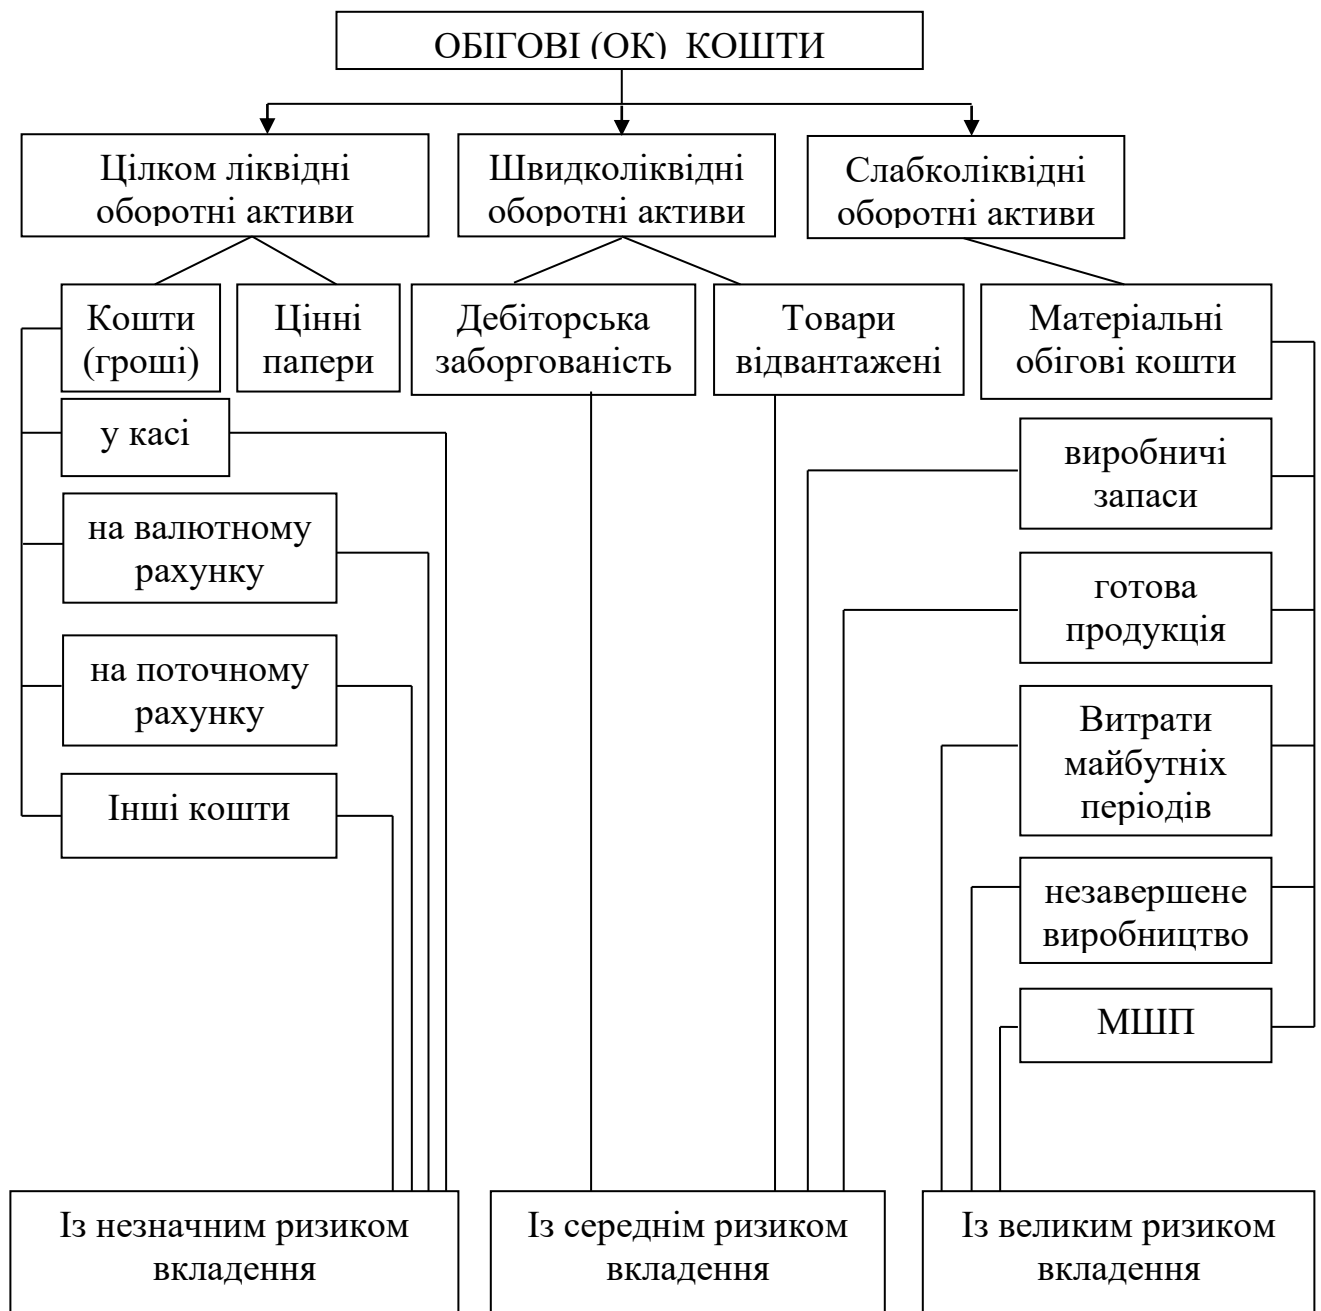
ОБІГОВІ (ОК) КОШТИ

Цілком ліквідні оборотні активи

Швидколіквідні оборотні активи

Слабколіквідні оборотні активи

Кошти (гроші)

Цінні папери

Дебіторська заборгованість

Товари відвантажені

Матеріальні обігові кошти

у касі

на валютному рахунку

на поточному рахунку

Інші кошти

виробничі запаси

готова продукція

Витрати майбутніх періодів

незавершене виробництво

МШП

Із незначним ризиком вкладення

Із середнім ризиком вкладення

Із великим ризиком вкладення